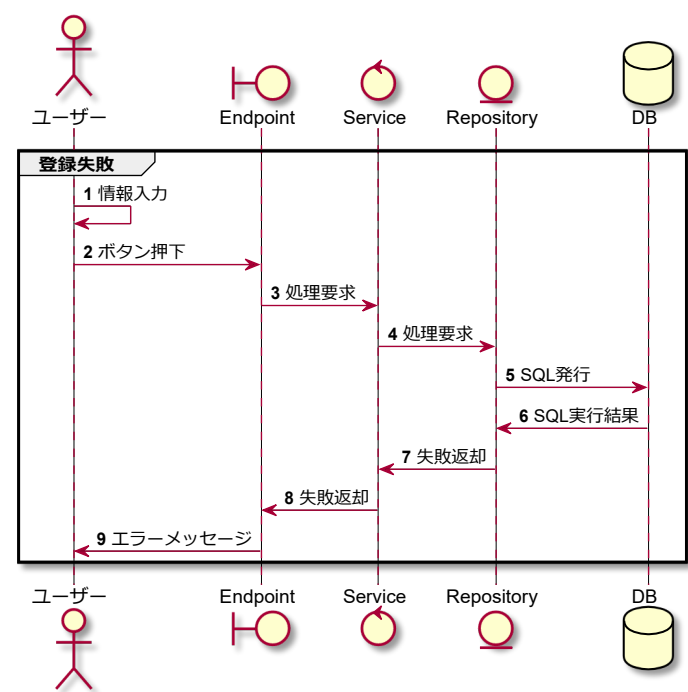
ユーザー
Endpoint
Service
Repository
DB

登録失敗

1 情報入力
2 ボタン押下
3 処理要求
4 処理要求
5 SQL発行
6 SQL実行結果
7 失敗返却
8 失敗返却
9 エラーメッセージ

ユーザー
Endpoint
Service
Repository
DB